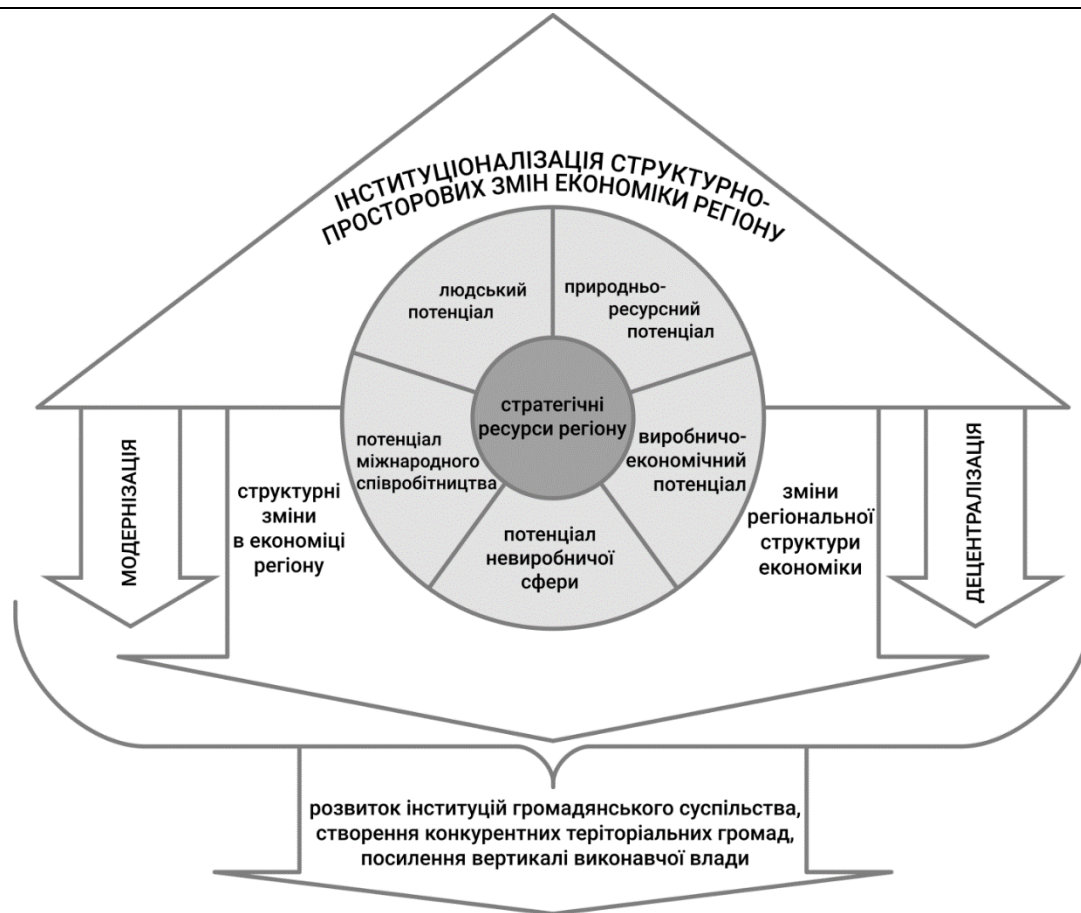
ІНСТИТУЦІОНАЛІЗАЦІЯ СТРУКТУРНО-ПРОСТОРОВИХ ЗМІН ЕКОНОМІКИ РЕГІОНУ

людський потенціал

природньо-ресурсний потенціал

стратегічні ресурси регіону

потенціал міжнародного співробітництва

виробничо-економічний потенціал

потенціал невиробничої сфери

МОДЕРНІЗАЦІЯ

структурні зміни в економіці регіону

зміни регіональної структури економіки

ДЕЦЕНТРАЛІЗАЦІЯ

розвиток інституцій громадянського суспільства, створення конкурентних територіальних громад, посилення вертикалі виконавчої влади